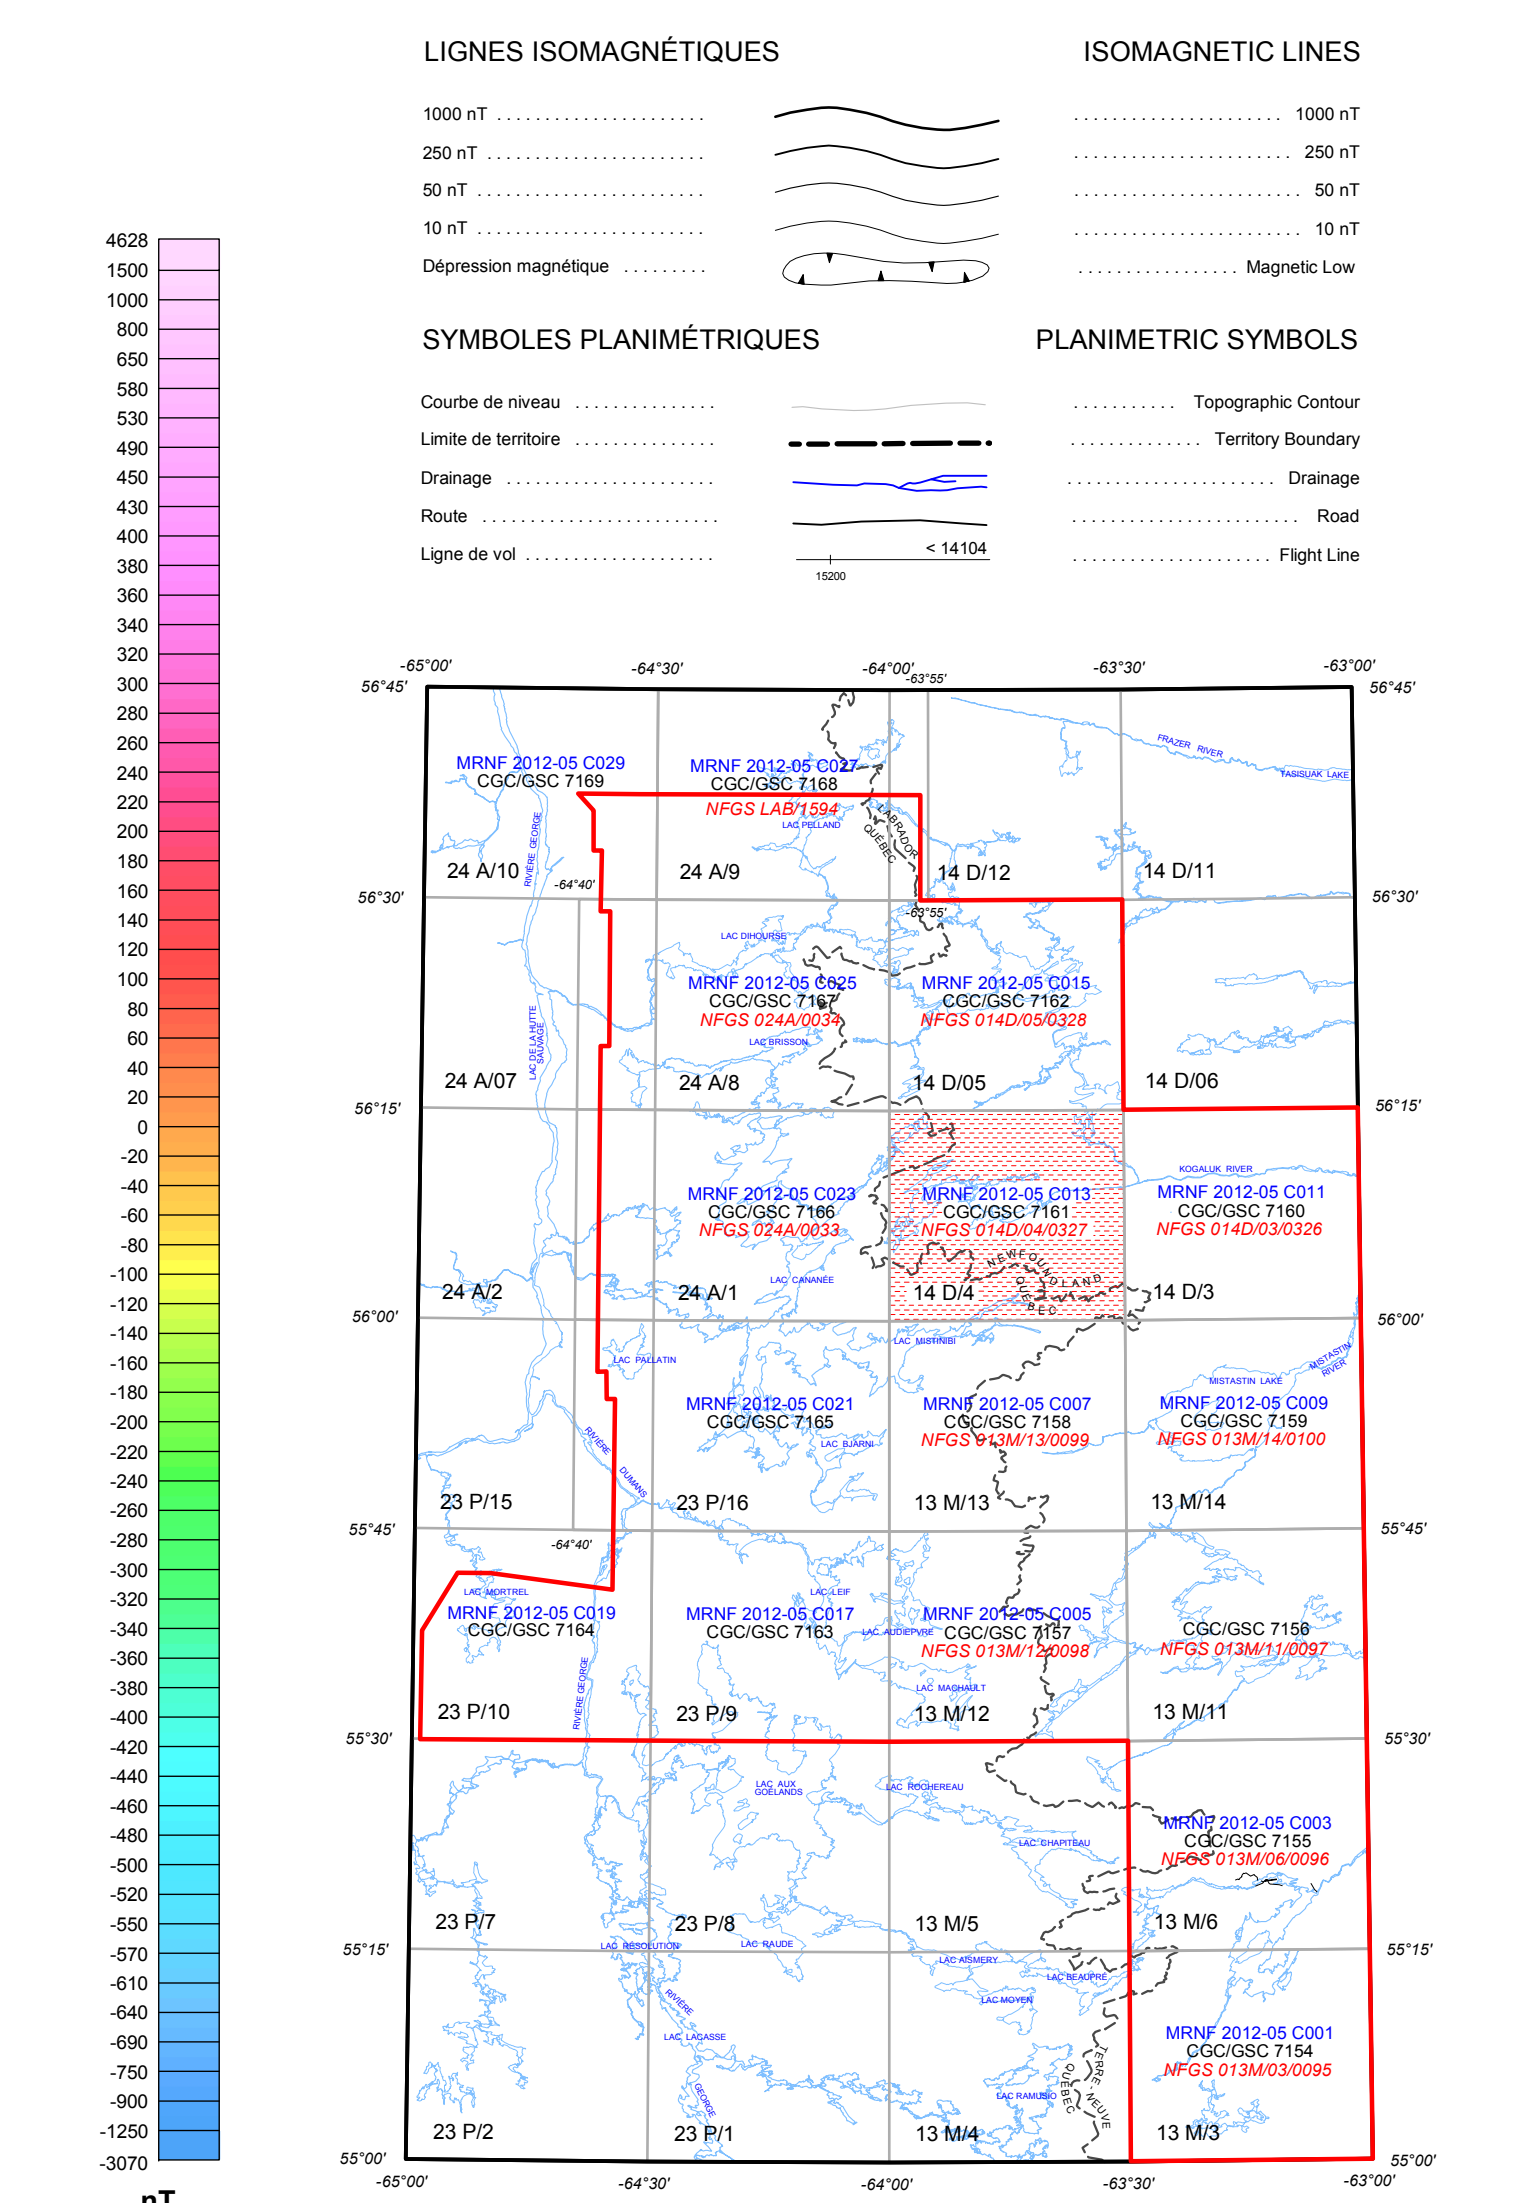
LIGNES ISOMAGNÉTIQUES

ISOMAGNETIC LINES

1000 nT ........ 1000 nT
250 nT ........ 250 nT
50 nT ........ 50 nT
10 nT ........ 10 nT
Dépression magnétique ........ Magnetic Low

SYMBOLES PLANIMÉTRIQUES

PLANIMETRIC SYMBOLS

Courbe de niveau ........ Topographic Contour
Limite de territoire ........ Territory Boundary
Drainage ........ Drainage
Route ........ Road
Ligne de vol ........ Flight Line
< 14104
15200

4628
1500
1000
800
650
580
530
490
450
430
400
380
360
340
320
300
280
260
240
220
200
180
160
140
120
100
80
60
40
20
0
-20
-40
-60
-80
-100
-120
-140
-160
-180
-200
-220
-240
-260
-280
-300
-320
-340
-360
-380
-400
-420
-440
-460
-480
-500
-520
-550
-570
-610
-640
-690
-750
-900
-1250
-3070
nT

-65°00' -64°30' -64°00' -63°55' -63°30' -63°00'
56°45' 56°45'

FRAZER RIVER
TASISUAK LAKE
MRNF 2012-05 C029
CGC/GSC 7169
MRNF 2012-05 C027
CGC/GSC 7168
NFGS LAB/1594
LAC PELLAND
LABRADOR
QUEBEC
RIVIÈRE GEORGE
-64°40'
24 A/10
24 A/9
14 D/12
14 D/11
56°30' 56°30'
-63°55'
LAC DIHOURSE
MRNF 2012-05 C025
CGC/GSC 7167
NFGS 024A/0034
MRNF 2012-05 C015
CGC/GSC 7162
NFGS 014D/05/0328
LAC DE LA HUTTE SAUVAGE
LAC BRISSON
24 A/07
24 A/8
14 D/05
14 D/06
56°15' 56°15'
KOGALUK RIVER
MRNF 2012-05 C023
CGC/GSC 7166
NFGS 024A/0033
MRNF 2012-05 C013
CGC/GSC 7161
NFGS 014D/04/0327
MRNF 2012-05 C011
CGC/GSC 7160
NFGS 014D/03/0326
NEWFOUNDLAND
QUEBEC
LAC CANANEE
24 A/2
24 A/1
14 D/4
14 D/3
56°00' 56°00'
LAC MISTINIBI
LAC PALLATIN
MISTASTIN LAKE
MISTASTIN RIVER
MRNF 2012-05 C021
CGC/GSC 7165
MRNF 2012-05 C007
CGC/GSC 7158
NFGS 013M/13/0099
MRNF 2012-05 C009
CGC/GSC 7159
NFGS 013M/14/0100
LAC BJARNI
RIVIÈRE DUMANS
23 P/15
23 P/16
13 M/13
13 M/14
55°45' 55°45'
-64°40'
LAC MORTREL
LAC LEIF
MRNF 2012-05 C019
CGC/GSC 7164
MRNF 2012-05 C017
CGC/GSC 7163
LAC AUDIEPVRE
MRNF 2012-05 C005
CGC/GSC 7157
NFGS 013M/12/0098
CGC/GSC 7156
NFGS 013M/11/0097
RIVIÈRE GEORGE
LAC MACHAULT
23 P/10
23 P/9
13 M/12
13 M/11
55°30' 55°30'
LAC AUX GOELANDS
LAC ROCHEREAU
LAC CHAPITEAU
MRNF 2012-05 C003
CGC/GSC 7155
NFGS 013M/06/0096
23 P/7
23 P/8
13 M/5
13 M/6
55°15' 55°15'
LAC RESOLUTION
LAC RAUDE
LAC AISMERY
LAC BEAUPRE
LAC MOYEN
RIVIÈRE
LAC LACASSE
GEORGE
MRNF 2012-05 C001
CGC/GSC 7154
NFGS 013M/03/0095
TERRE NEUVE
QUEBEC
LAC RAMUSIO
23 P/2
23 P/1
13 M/4
13 M/3
55°00' 55°00'
-65°00' -64°30' -64°00' -63°30' -63°00'